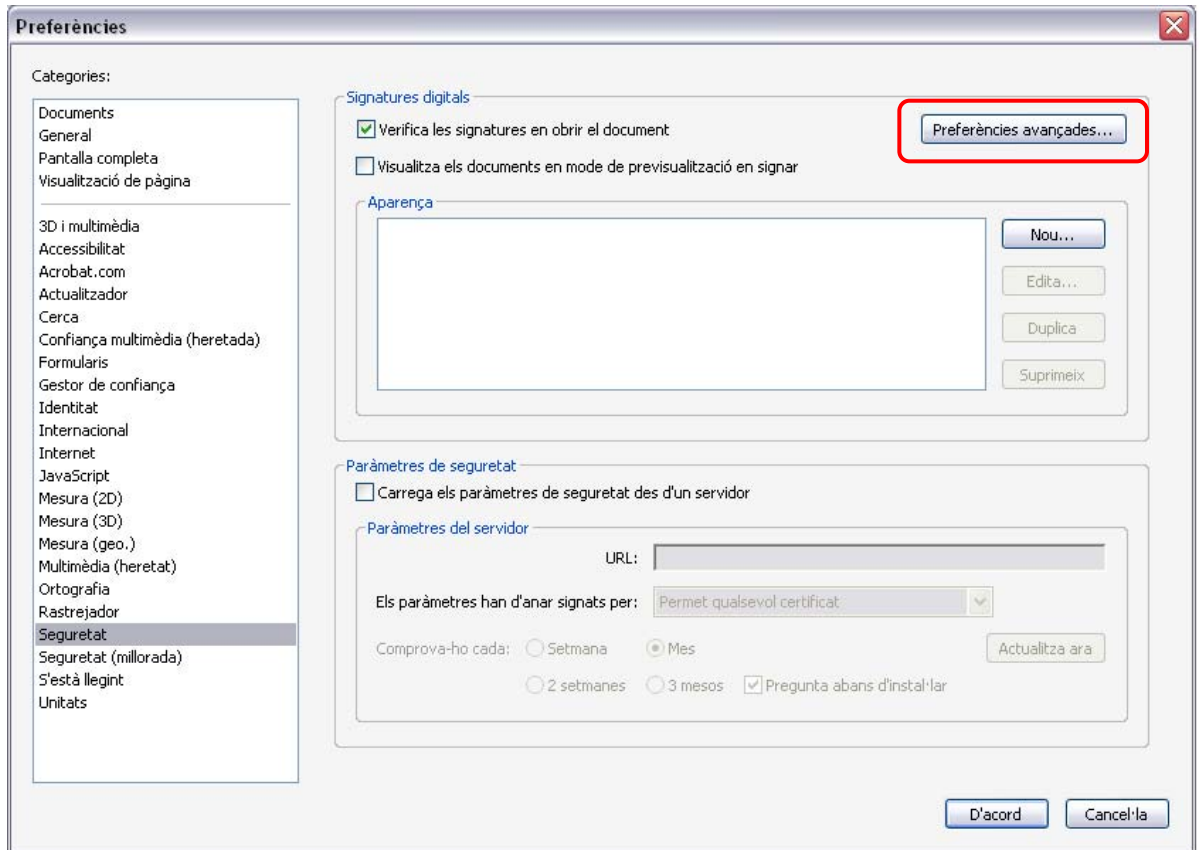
Preferències

Categories:

Documents
General
Pantalla completa
Visualització de pàgina

3D i multimèdia
Accessibilitat
Acrobat.com
Actualitzador
Cerca
Confiança multimèdia (heretada)
Formularis
Gestor de confiança
Identitat
Internacional
Internet
JavaScript
Mesura (2D)
Mesura (3D)
Mesura (geo.)
Multimèdia (heretat)
Ortografia
Rastrejador
Seguretat
Seguretat (millorada)
S'està llegint
Unitats

Signatures digitals
Verifica les signatures en obrir el document
Preferències avançades...
Visualitza els documents en mode de previsualització en signar

Aparença
Nou...
Edita...
Duplica
Suprimeix

Paràmetres de seguretat
Carrega els paràmetres de seguretat des d'un servidor

Paràmetres del servidor
URL:
Els paràmetres han d'anar signats per: Permet qualsevol certificat
Comprova-ho cada: Setmana Mes Actualitza ara
2 setmanes 3 mesos Pregunta abans d'instal·lar

D'acord
Cancel·la